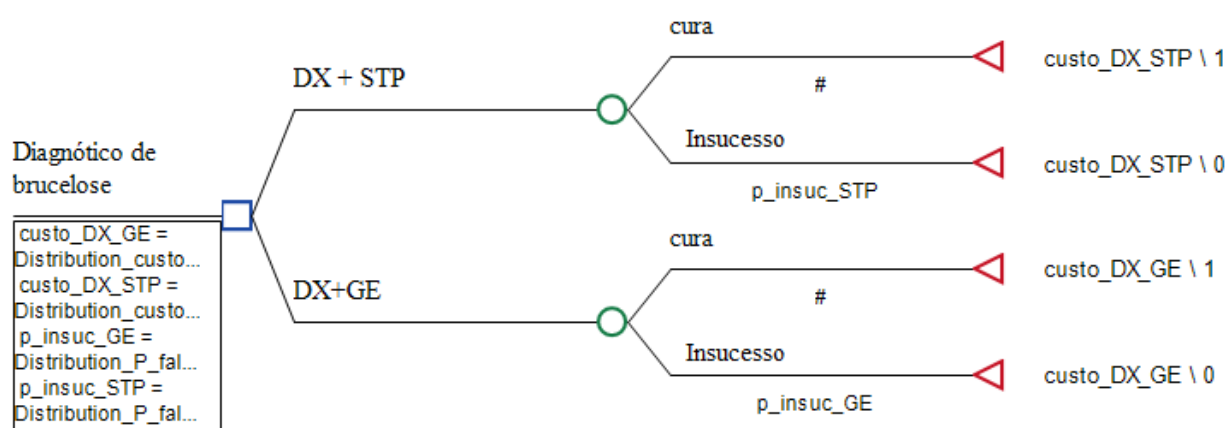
Diagnótico de brucelose

custo_DX_GE =
Distribution_custo...
custo_DX_STP =
Distribution_custo...
p_insuc_GE =
Distribution_P_fal...
p_insuc_STP =
Distribution_P_fal...

DX + STP

cura

#

custo_DX_STP \ 1

Insucesso

p_insuc_STP

custo_DX_STP \ 0

DX+GE

cura

#

custo_DX_GE \ 1

Insucesso

p_insuc_GE

custo_DX_GE \ 0